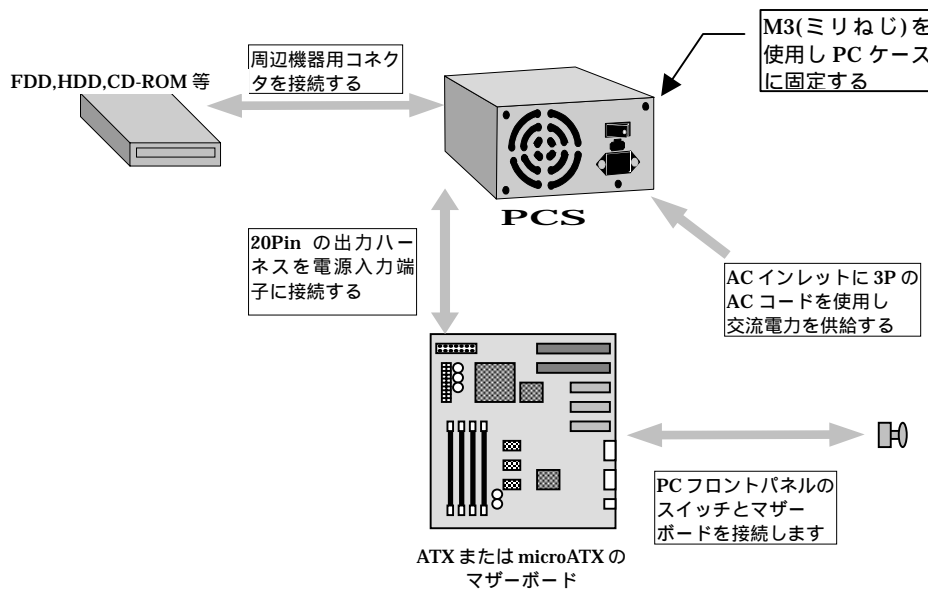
FDD,HDD,CD-ROM 等

周辺機器用コネクタを接続する

M3(ミリねじ)を使用し PC ケースに固定する

PCS

20Pin の出力ハーネスを電源入力端子に接続する

AC インレットに 3P の AC コードを使用し交流電力を供給する

PC フロントパネルのスイッチとマザーボードを接続します

ATX または microATX のマザーボード